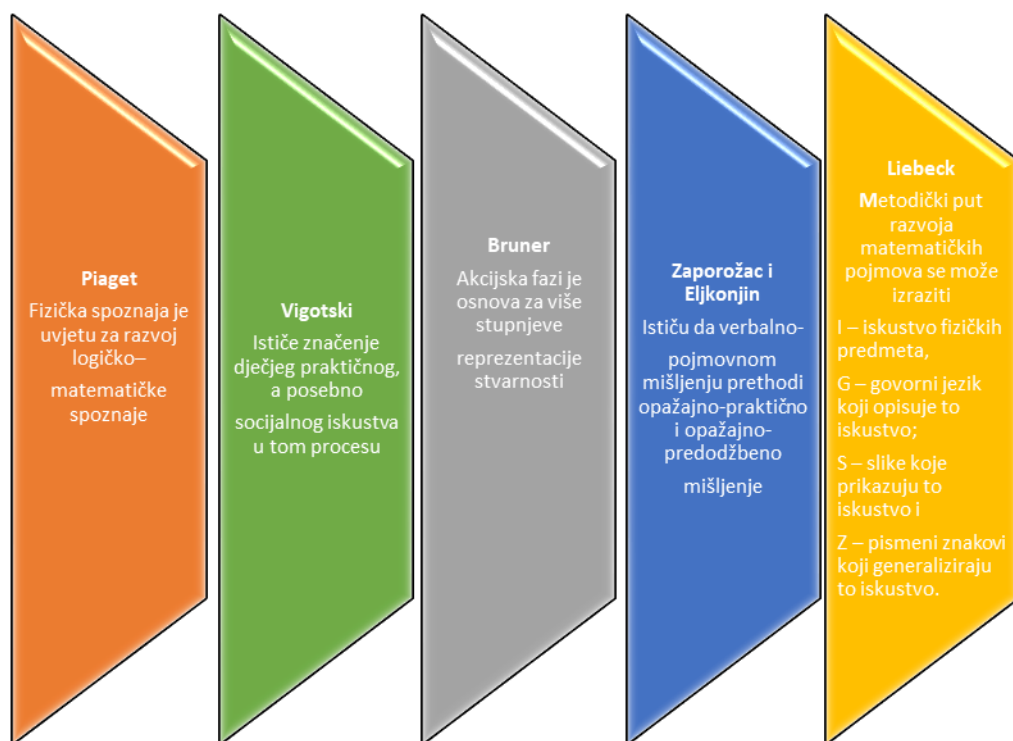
Piaget

Fizička spoznaja je uvjetu za razvoj logičko–matematičke spoznaje

Vigotski

Ističe značenje dječjeg praktičnog, a posebno socijalnog iskustva u tom procesu

Bruner

Akcijska fazi je osnova za više stupnjeve reprezentacije stvarnosti

Zaporožac i Eljkonjin

Ističu da verbalno-pojmovnom mišljenju prethodi opažajno-praktično i opažajno-predodžbeno mišljenje

Liebeck

Metodički put razvoja matematičkih pojmova se može izraziti

I – iskustvo fizičkih predmeta,

G – govorni jezik koji opisuje to iskustvo;

S – slike koje prikazuju to iskustvo i

Z – pismeni znakovi koji generaliziraju to iskustvo.